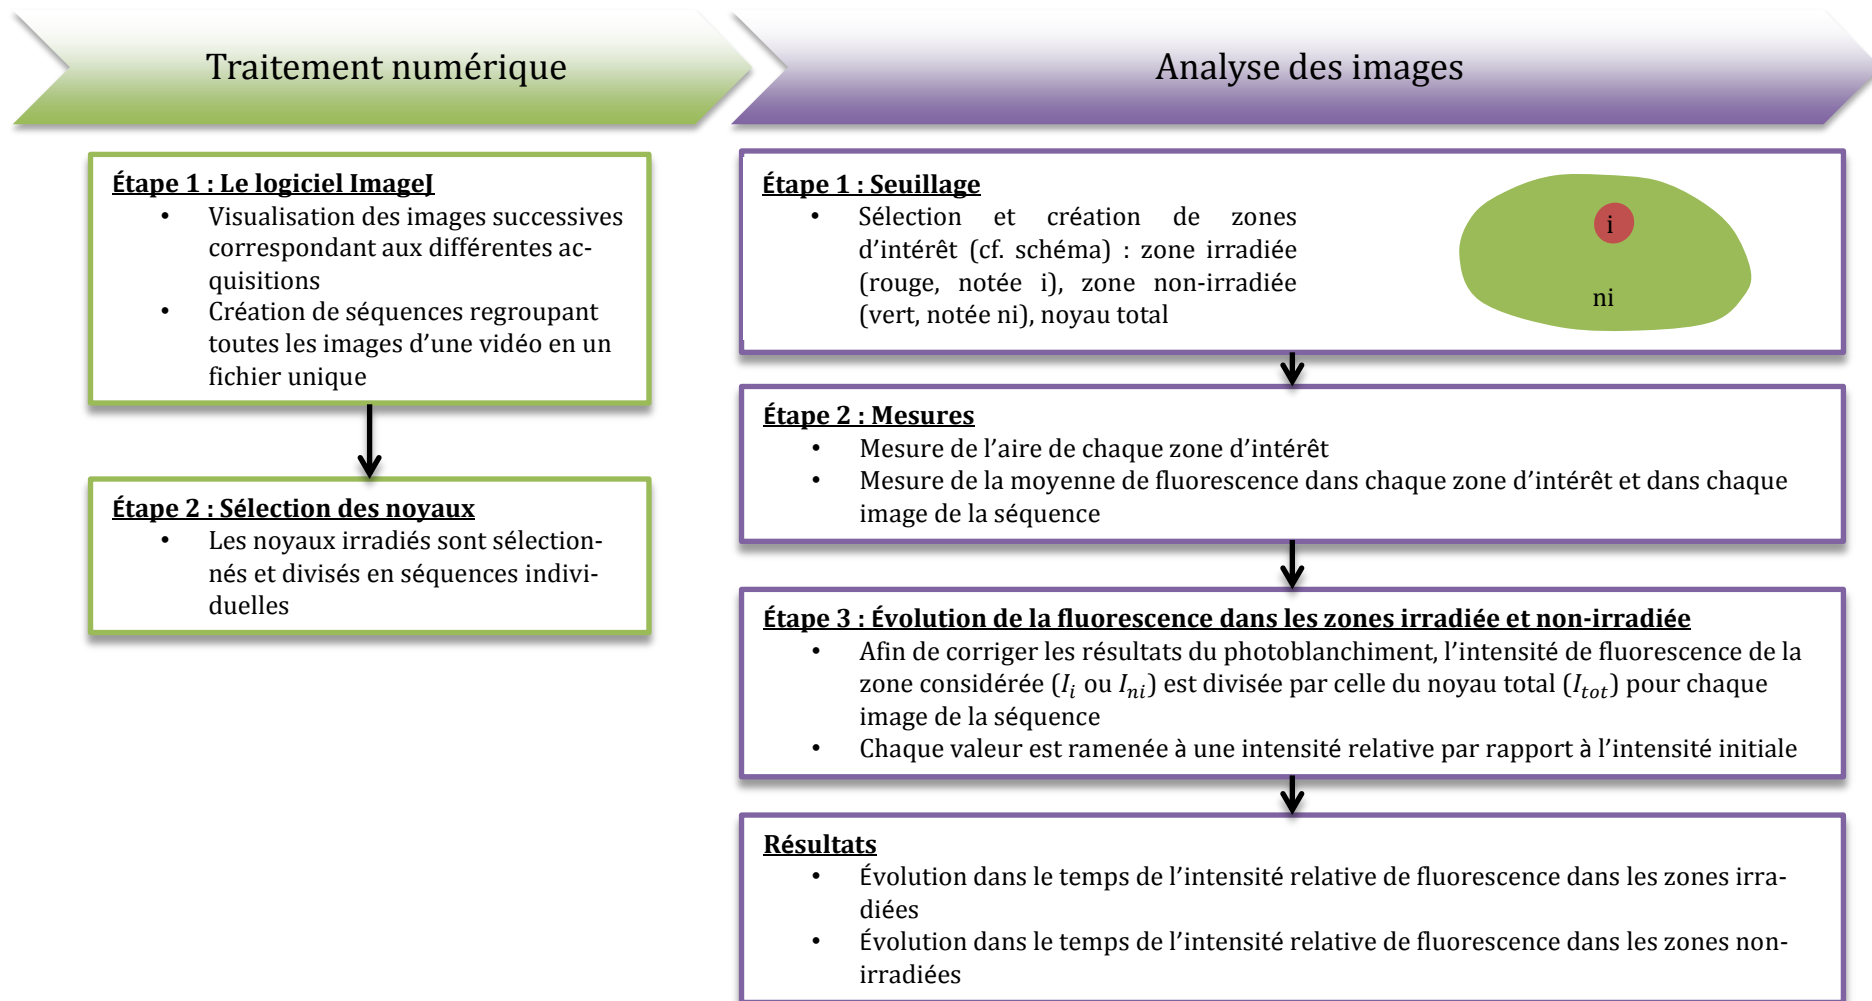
Traitement numérique

Étape 1 : Le logiciel ImageJ
• Visualisation des images successives correspondant aux différentes acquisitions
• Création de séquences regroupant toutes les images d'une vidéo en un fichier unique

Étape 2 : Sélection des noyaux
• Les noyaux irradiés sont sélectionnés et divisés en séquences individuelles

Analyse des images

Étape 1 : Seuillage
• Sélection et création de zones d'intérêt (cf. schéma) : zone irradiée (rouge, notée i), zone non-irradiée (vert, notée ni), noyau total

i

ni

Étape 2 : Mesures
• Mesure de l'aire de chaque zone d'intérêt
• Mesure de la moyenne de fluorescence dans chaque zone d'intérêt et dans chaque image de la séquence

Étape 3 : Évolution de la fluorescence dans les zones irradiée et non-irradiée
• Afin de corriger les résultats du photoblanchiment, l'intensité de fluorescence de la zone considérée ($I_i$ ou $I_{ni}$) est divisée par celle du noyau total ($I_{tot}$) pour chaque image de la séquence
• Chaque valeur est ramenée à une intensité relative par rapport à l'intensité initiale

Résultats
• Évolution dans le temps de l'intensité relative de fluorescence dans les zones irradiées
• Évolution dans le temps de l'intensité relative de fluorescence dans les zones non-irradiées